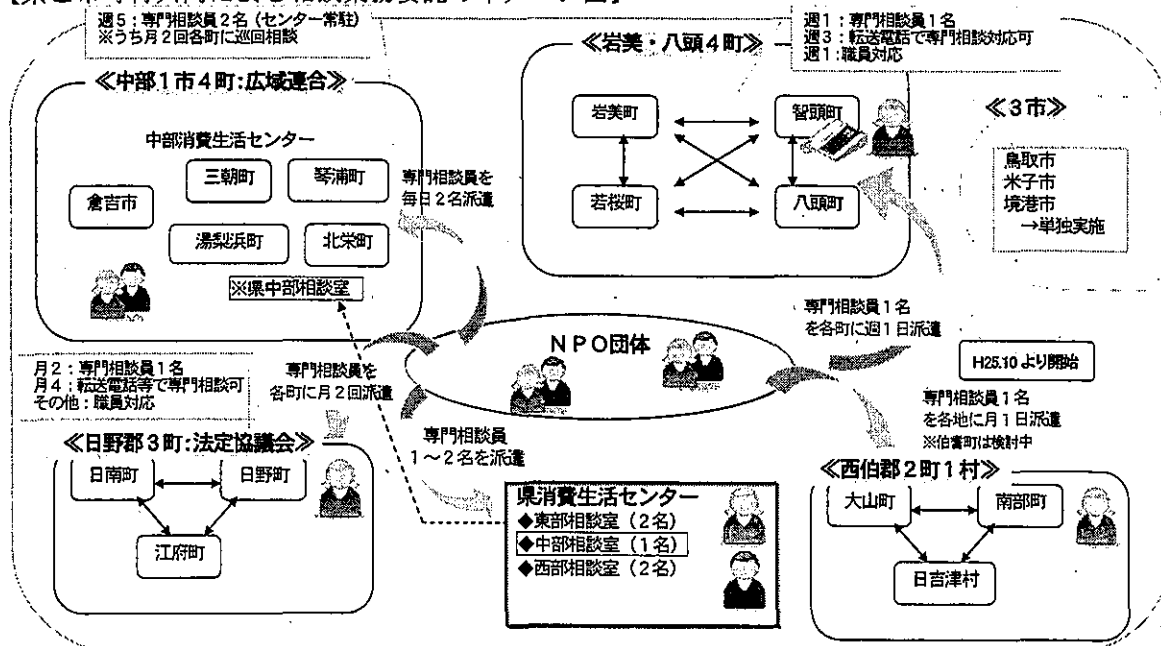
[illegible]

週5：専門相談員２名（センター常駐）
※うち月２回各町に巡回相談

≪中部１市４町:広域連合≫

中部消費生活センター

倉吉市

三朝町

琴浦町

湯梨浜町

北栄町

※県中部相談室

専門相談員を毎日２名派遣

週1：専門相談員１名
週3：転送電話で専門相談対応可
週1：職員対応

≪岩美・八頭４町≫

岩美町

智頭町

若桜町

八頭町

≪３市≫

鳥取市
米子市
境港市
→単独実施

専門相談員１名を各町に週１日派遣

H25.10より開始

NPO団体

月2：専門相談員１名
月4：転送電話等で専門相談可
その他：職員対応

専門相談員を各町に月２回派遣

≪日野郡３町:法定協議会≫

日南町

日野町

江府町

専門相談員１～２名を派遣

県消費生活センター
◆東部相談室（2名）
◆中部相談室（1名）
◆西部相談室（2名）

専門相談員１名を各地に月１日派遣
※伯耆町は検討中

≪西伯郡２町１村≫

大山町

南部町

日吉津村